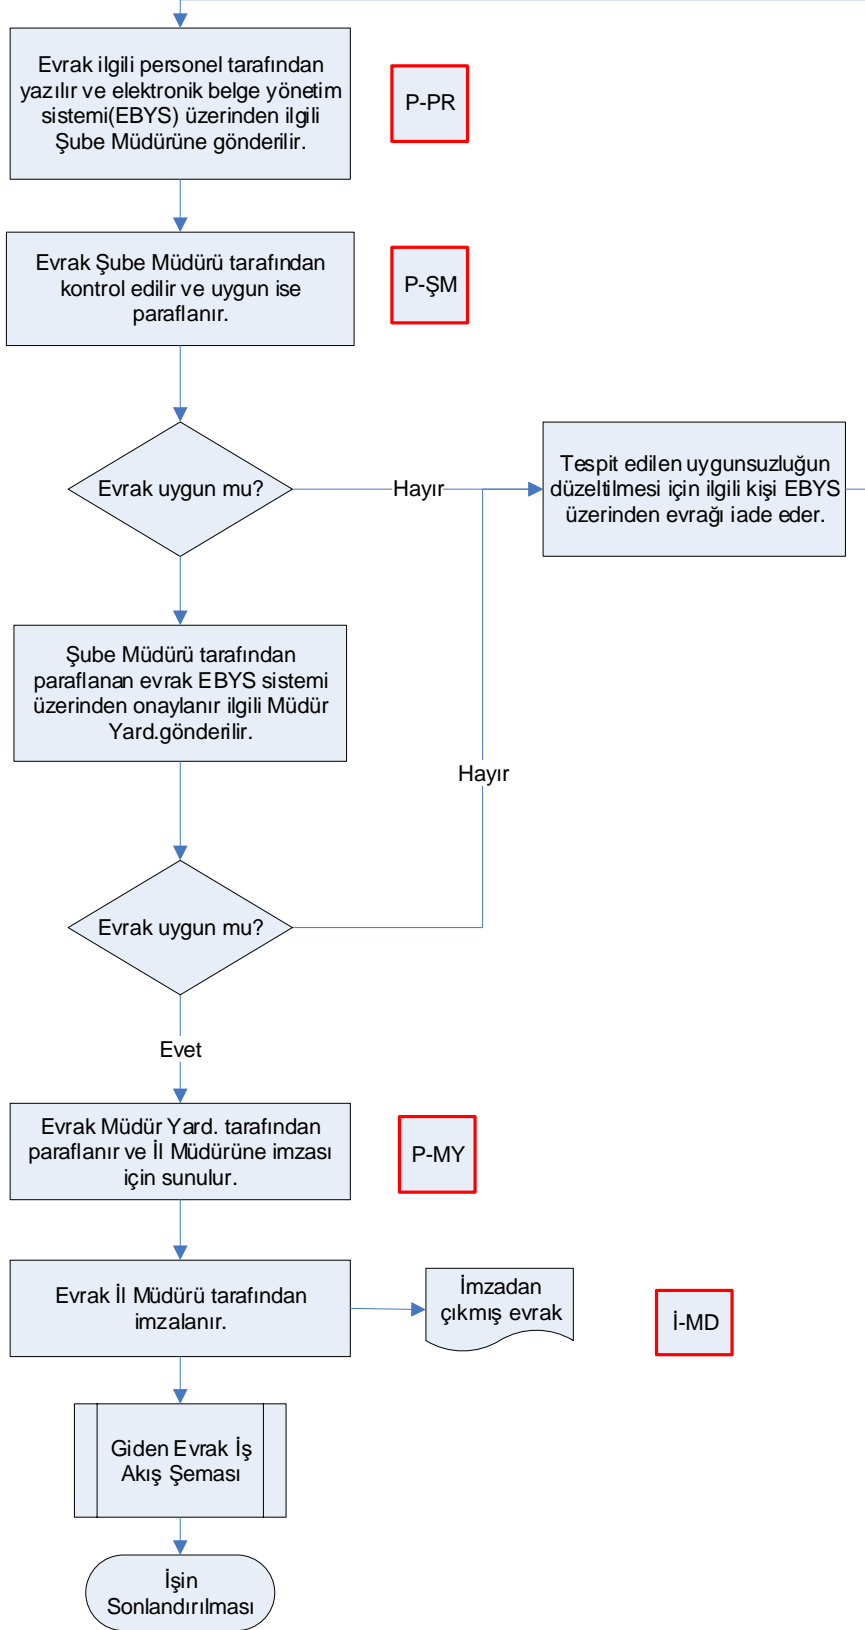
Evrak ilgili personel tarafından yazılır ve elektronik belge yönetim sistemi(EBYS) üzerinden ilgili Şube Müdürüne gönderilir.

P-PR

Evrak Şube Müdürü tarafından kontrol edilir ve uygun ise paraflanır.

P-ŞM

Evrak uygun mu?

Hayır

Tespit edilen uygunsuzluğun düzeltilmesi için ilgili kişi EBYS üzerinden evrağı iade eder.

Şube Müdürü tarafından paraflanan evrak EBYS sistemi üzerinden onaylanır ilgili Müdür Yard.gönderilir.

Hayır

Evrak uygun mu?

Evet

Evrak Müdür Yard. tarafından paraflanır ve İl Müdürüne imzası için sunulur.

P-MY

Evrak İl Müdürü tarafından imzalanır.

İmzadan çıkmış evrak

İ-MD

Giden Evrak İş Akış Şeması

İşin Sonlandırılması